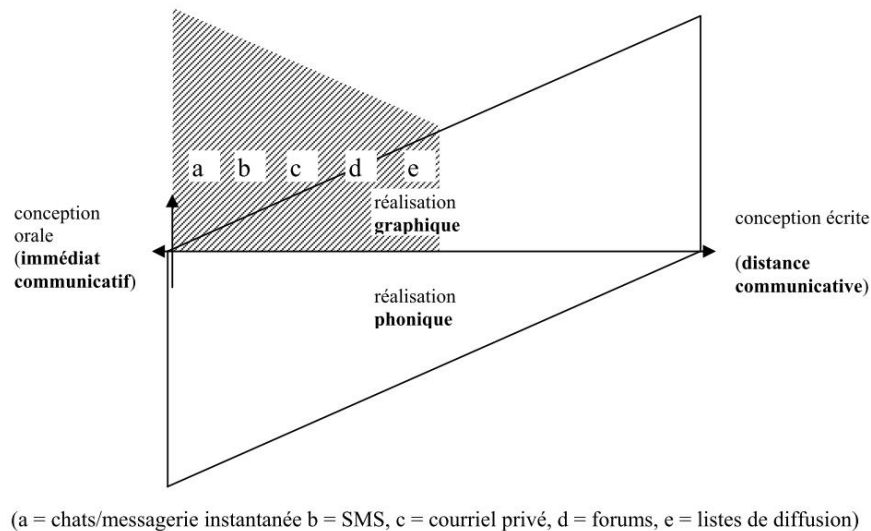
a b c d e

conception orale (**immédiat communicatif**)

réalisation **graphique**

conception écrite (**distance communicative**)

réalisation **phonique**

(a = chats/messagerie instantanée b = SMS, c = courriel privé, d = forums, e = listes de diffusion)